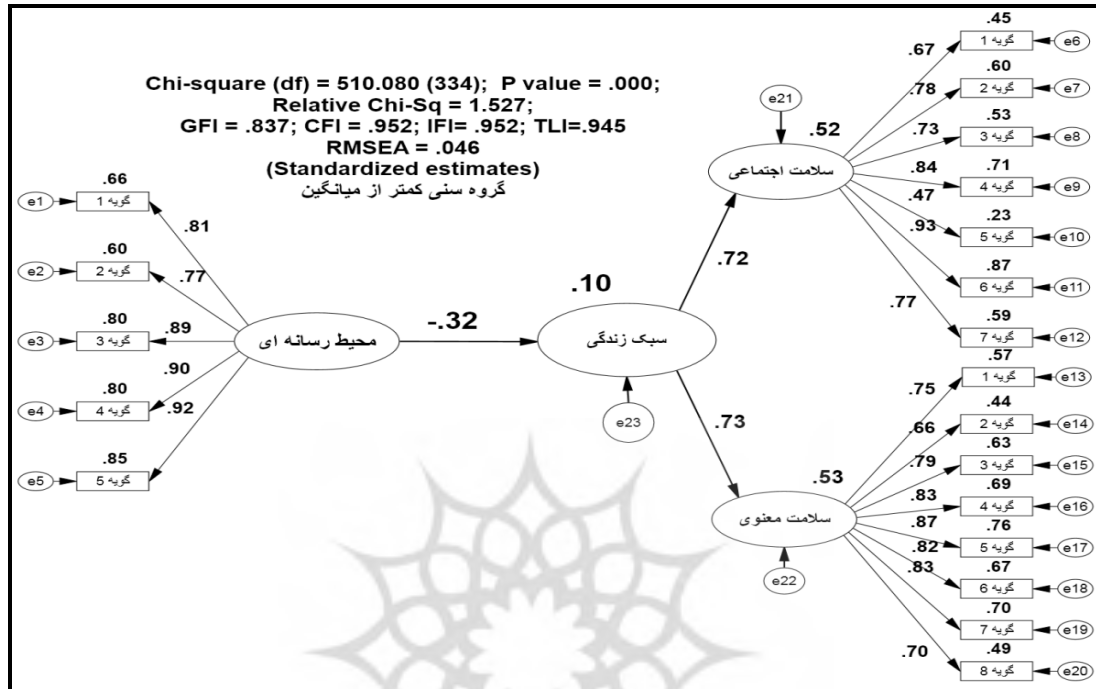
Chi-square (df) = 510.080 (334); P value = .000;
Relative Chi-Sq = 1.527;
GFI = .837; CFI = .952; IFI= .952; TLI=.945
RMSEA = .046
(Standardized estimates)
گروه سنی کمتر از میانگین

.66
e1 گویه 1
.81
.60
e2 گویه 2
.77
.80
e3 گویه 3
.89
.90
.80
e4 گویه 4
.92
.85
e5 گویه 5

محیط رسانه ای
-.32
.10
سبک زندگی
e23
.72
.73

e21
.52
سلامت اجتماعی
.67
.45
گویه 1 e6
.78
.60
گویه 2 e7
.73
.53
گویه 3 e8
.84
.71
گویه 4 e9
.47
.93
.23
گویه 5 e10
.87
گویه 6 e11
.77
.59
گویه 7 e12

.53
سلامت معنوی
e22
.75
.57
گویه 1 e13
.66
.44
گویه 2 e14
.79
.63
گویه 3 e15
.83
.69
گویه 4 e16
.87
.76
گویه 5 e17
.82
.83
.67
گویه 6 e18
.70
گویه 7 e19
.70
.49
گویه 8 e20